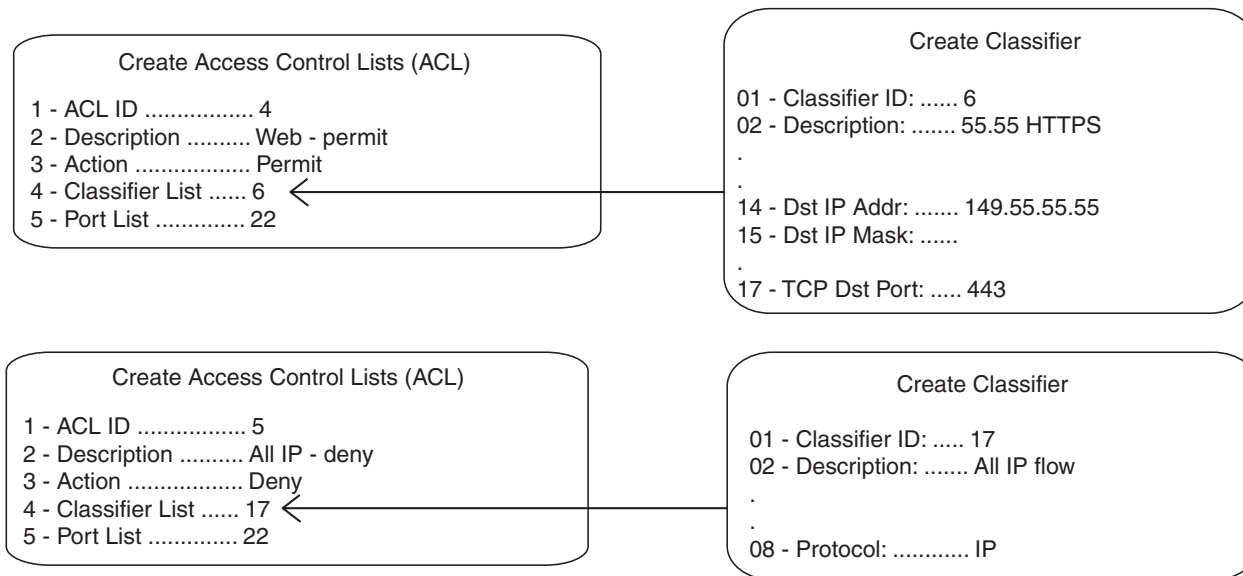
Create Access Control Lists (ACL)

1 - ACL ID ................. 4
2 - Description .......... Web - permit
3 - Action ................. Permit
4 - Classifier List ...... 6
5 - Port List .............. 22

Create Classifier

01 - Classifier ID: ...... 6
02 - Description: ....... 55.55 HTTPS
.
.
14 - Dst IP Addr: ....... 149.55.55.55
15 - Dst IP Mask: ......
.
17 - TCP Dst Port: ..... 443

Create Access Control Lists (ACL)

1 - ACL ID ................. 5
2 - Description .......... All IP - deny
3 - Action ................. Deny
4 - Classifier List ...... 17
5 - Port List .............. 22

Create Classifier

01 - Classifier ID: ..... 17
02 - Description: ....... All IP flow
.
.
08 - Protocol: ............ IP